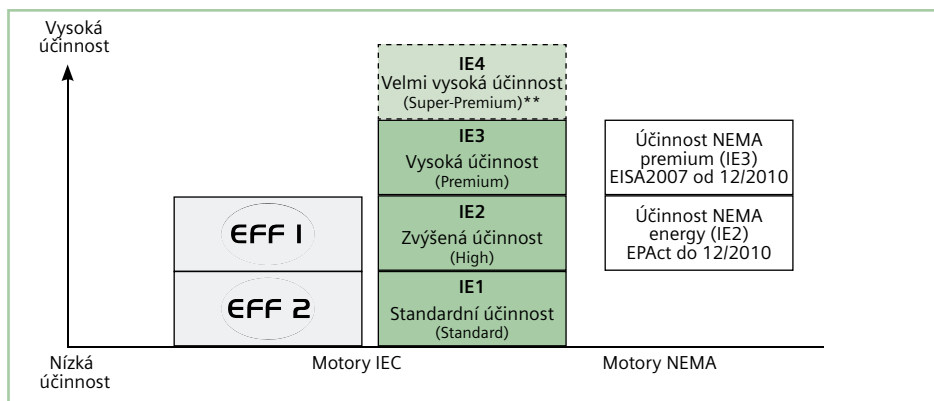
Vysoká účinnost

IE4
Velmi vysoká účinnost
(Super-Premium)**

IE3
Vysoká účinnost
(Premium)

Účinnost NEMA premium (IE3)
EISA2007 od 12/2010

EFF 1

IE2
Zvýšená účinnost
(High)

Účinnost NEMA energy (IE2)
EPAct do 12/2010

EFF 2

IE1
Standardní účinnost
(Standard)

Nízká účinnost

Motory IEC

Motory NEMA